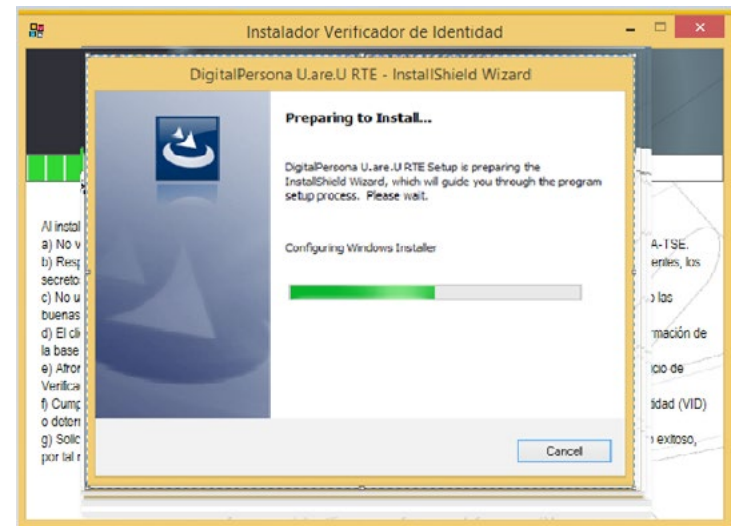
Instalador Verificador de Identidad

DigitalPersona U.are.U RTE - InstallShield Wizard

Preparing to Install...

DigitalPersona U.are.U RTE Setup is preparing the InstallShield Wizard, which will guide you through the program setup process. Please wait.

Configuring Windows Installer

Cancel

Al instal
a) No v
b) Resp
secreto
c) No u
buenas
d) El cl
la base
e) Afron
Verifica
f) Cump
o dotor
g) Solic
por tal r

A-TSE.
entes, los
las
rmación de
cio de
idad (VID)
exitoso,